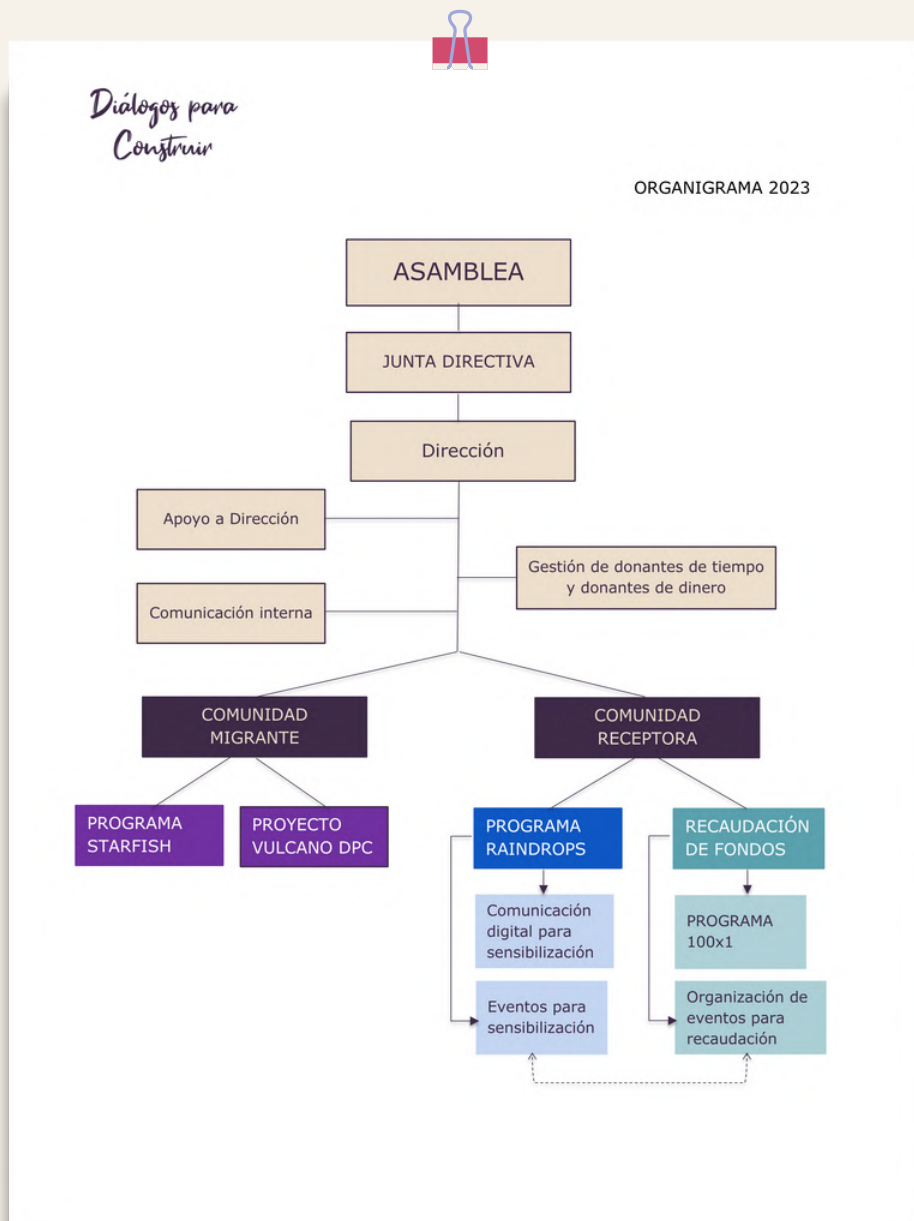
Diálogos para Construir

ORGANIGRAMA 2023

ASAMBLEA

JUNTA DIRECTIVA

Dirección

Apoyo a Dirección

Gestión de donantes de tiempo y donantes de dinero

Comunicación interna

COMUNIDAD MIGRANTE

COMUNIDAD RECEPTORA

PROGRAMA STARFISH

PROYECTO VULCANO DPC

PROGRAMA RAINDROPS

RECAUDACIÓN DE FONDOS

Comunicación digital para sensibilización

PROGRAMA 100x1

Eventos para sensibilización

Organización de eventos para recaudación